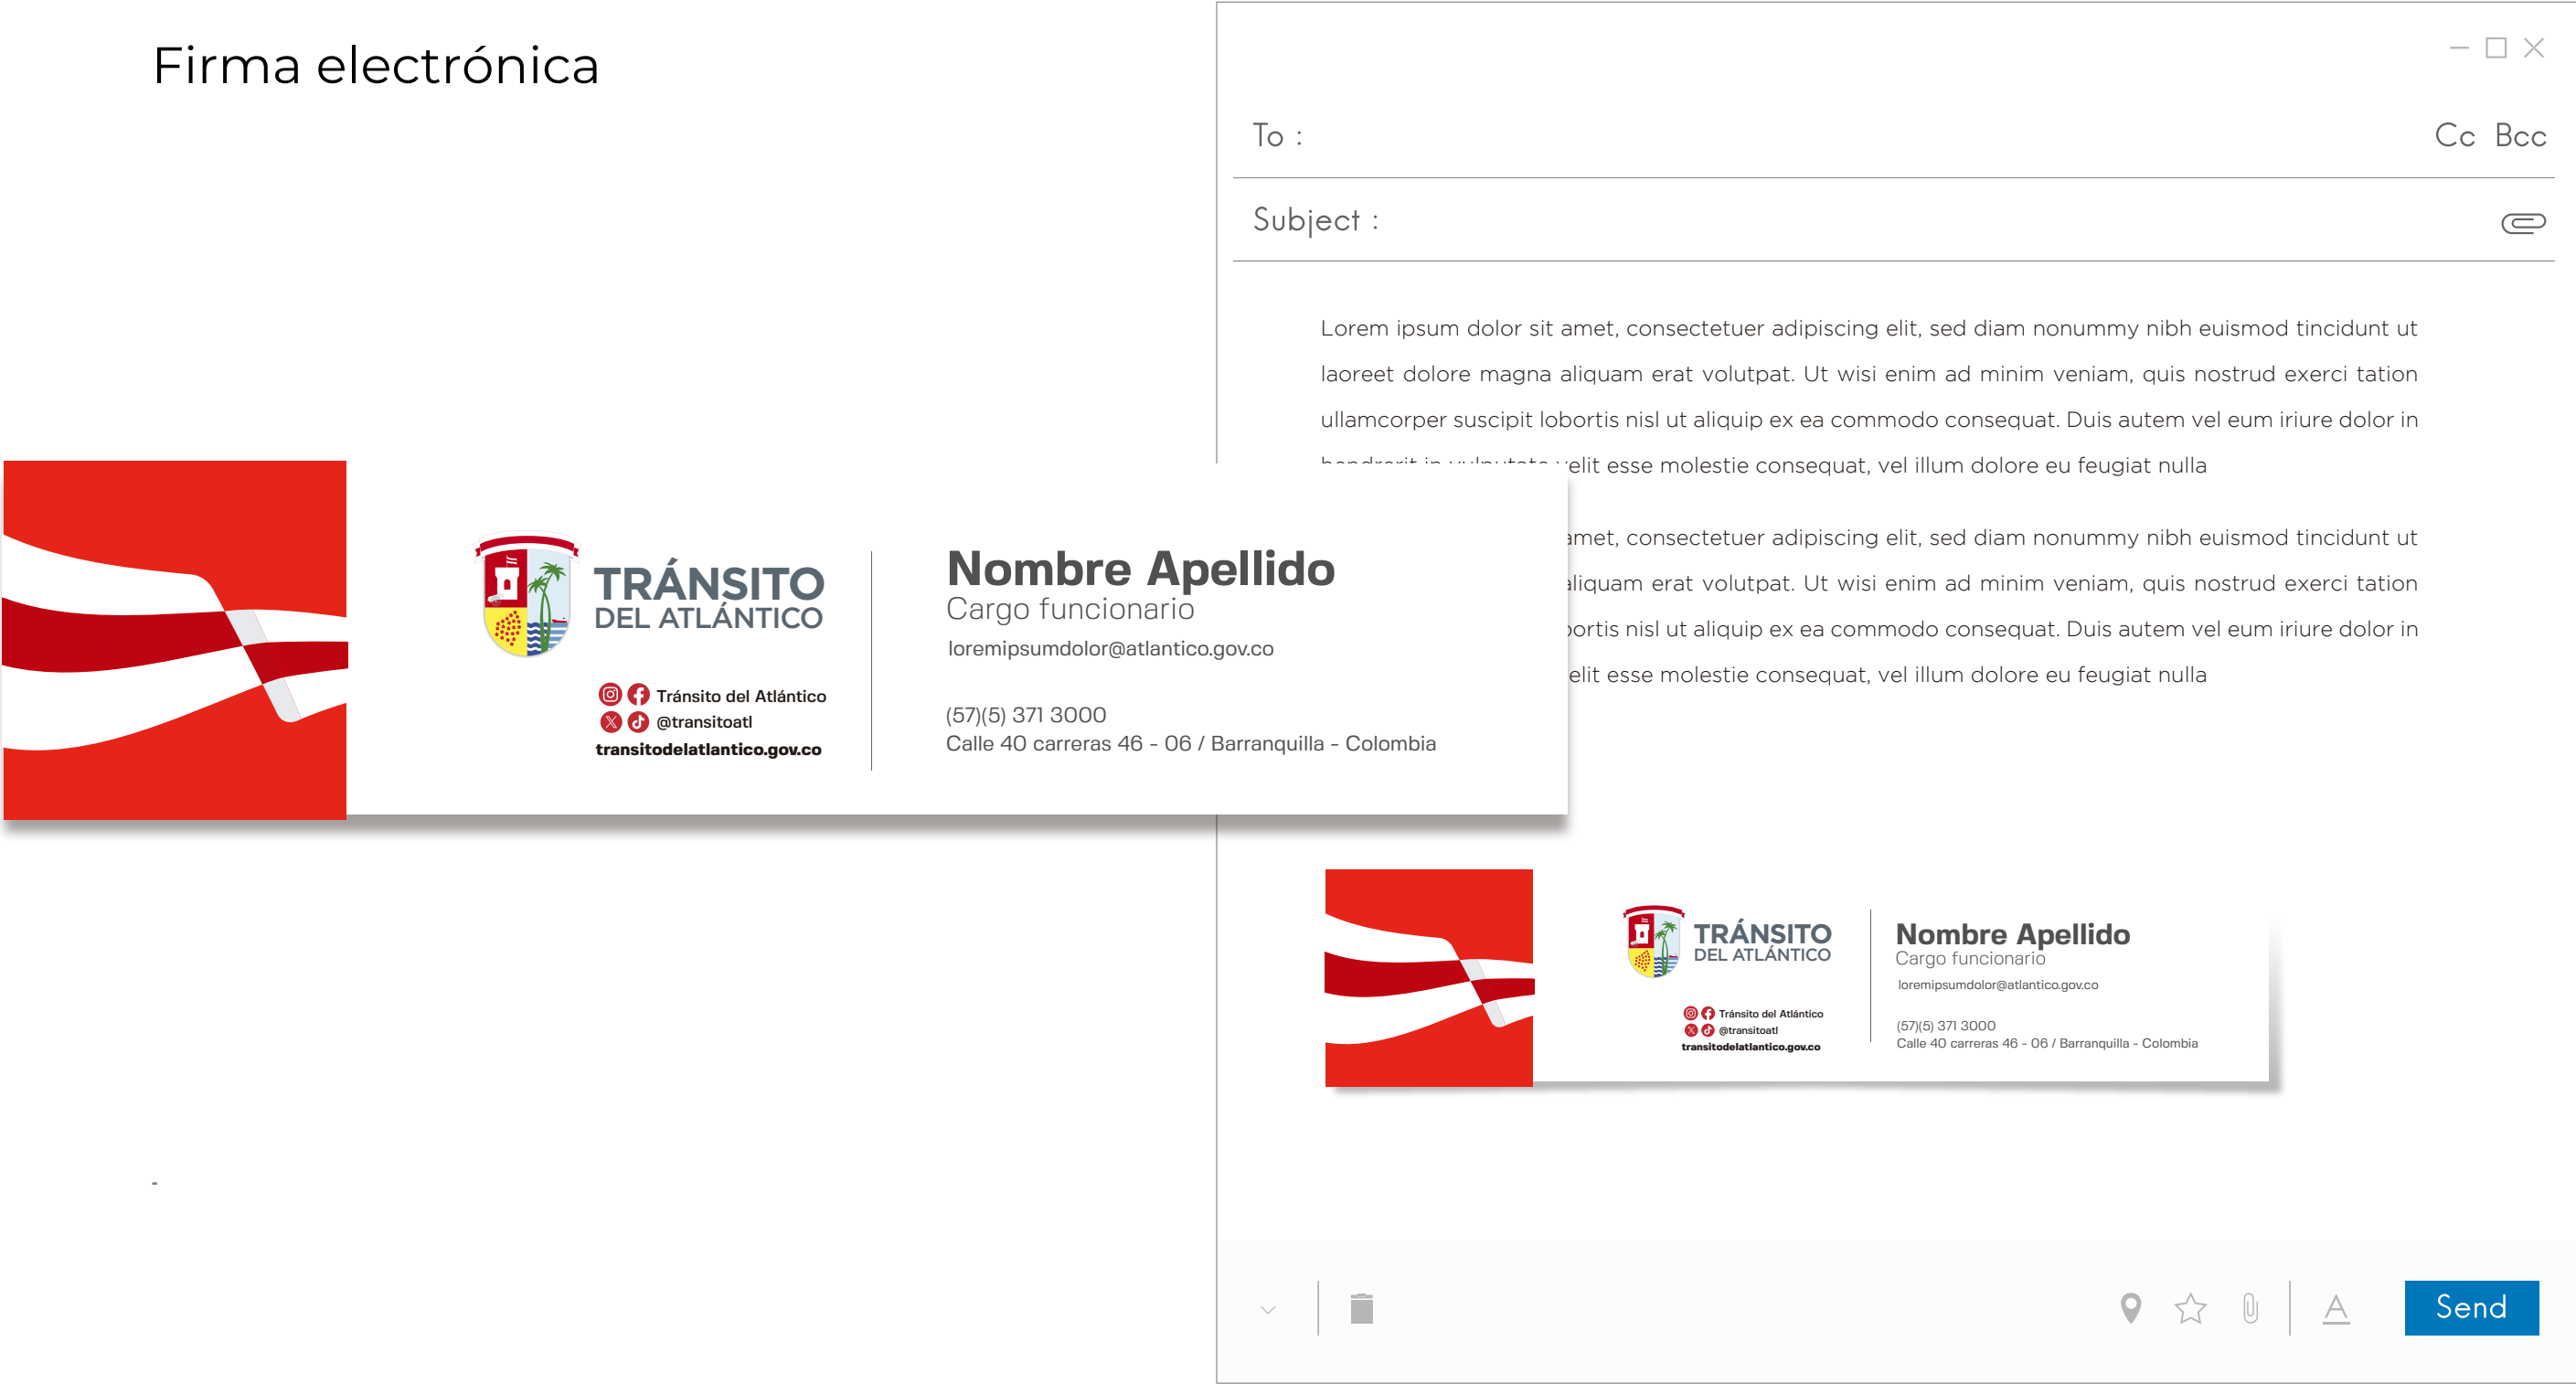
Firma electrónica

TRÁNSITO
DEL ATLÁNTICO

Tránsito del Atlántico
@transitoatl
transitodelatlantico.gov.co

Nombre Apellido
Cargo funcionario
loremipsumdolor@atlantico.gov.co

(57)(5) 371 3000
Calle 40 carreras 46 - 06 / Barranquilla - Colombia

To :
Cc Bcc
Subject :

Lorem ipsum dolor sit amet, consectetuer adipiscing elit, sed diam nonummy nibh euismod tincidunt ut laoreet dolore magna aliquam erat volutpat. Ut wisi enim ad minim veniam, quis nostrud exerci tation ullamcorper suscipit lobortis nisl ut aliquip ex ea commodo consequat. Duis autem vel eum iriure dolor in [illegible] velit esse molestie consequat, vel illum dolore eu feugiat nulla

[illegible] amet, consectetuer adipiscing elit, sed diam nonummy nibh euismod tincidunt ut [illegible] aliquam erat volutpat. Ut wisi enim ad minim veniam, quis nostrud exerci tation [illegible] lobortis nisl ut aliquip ex ea commodo consequat. Duis autem vel eum iriure dolor in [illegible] velit esse molestie consequat, vel illum dolore eu feugiat nulla

TRÁNSITO
DEL ATLÁNTICO

Tránsito del Atlántico
@transitoatl
transitodelatlantico.gov.co

Nombre Apellido
Cargo funcionario
loremipsumdolor@atlantico.gov.co

(57)(5) 371 3000
Calle 40 carreras 46 - 06 / Barranquilla - Colombia

Send